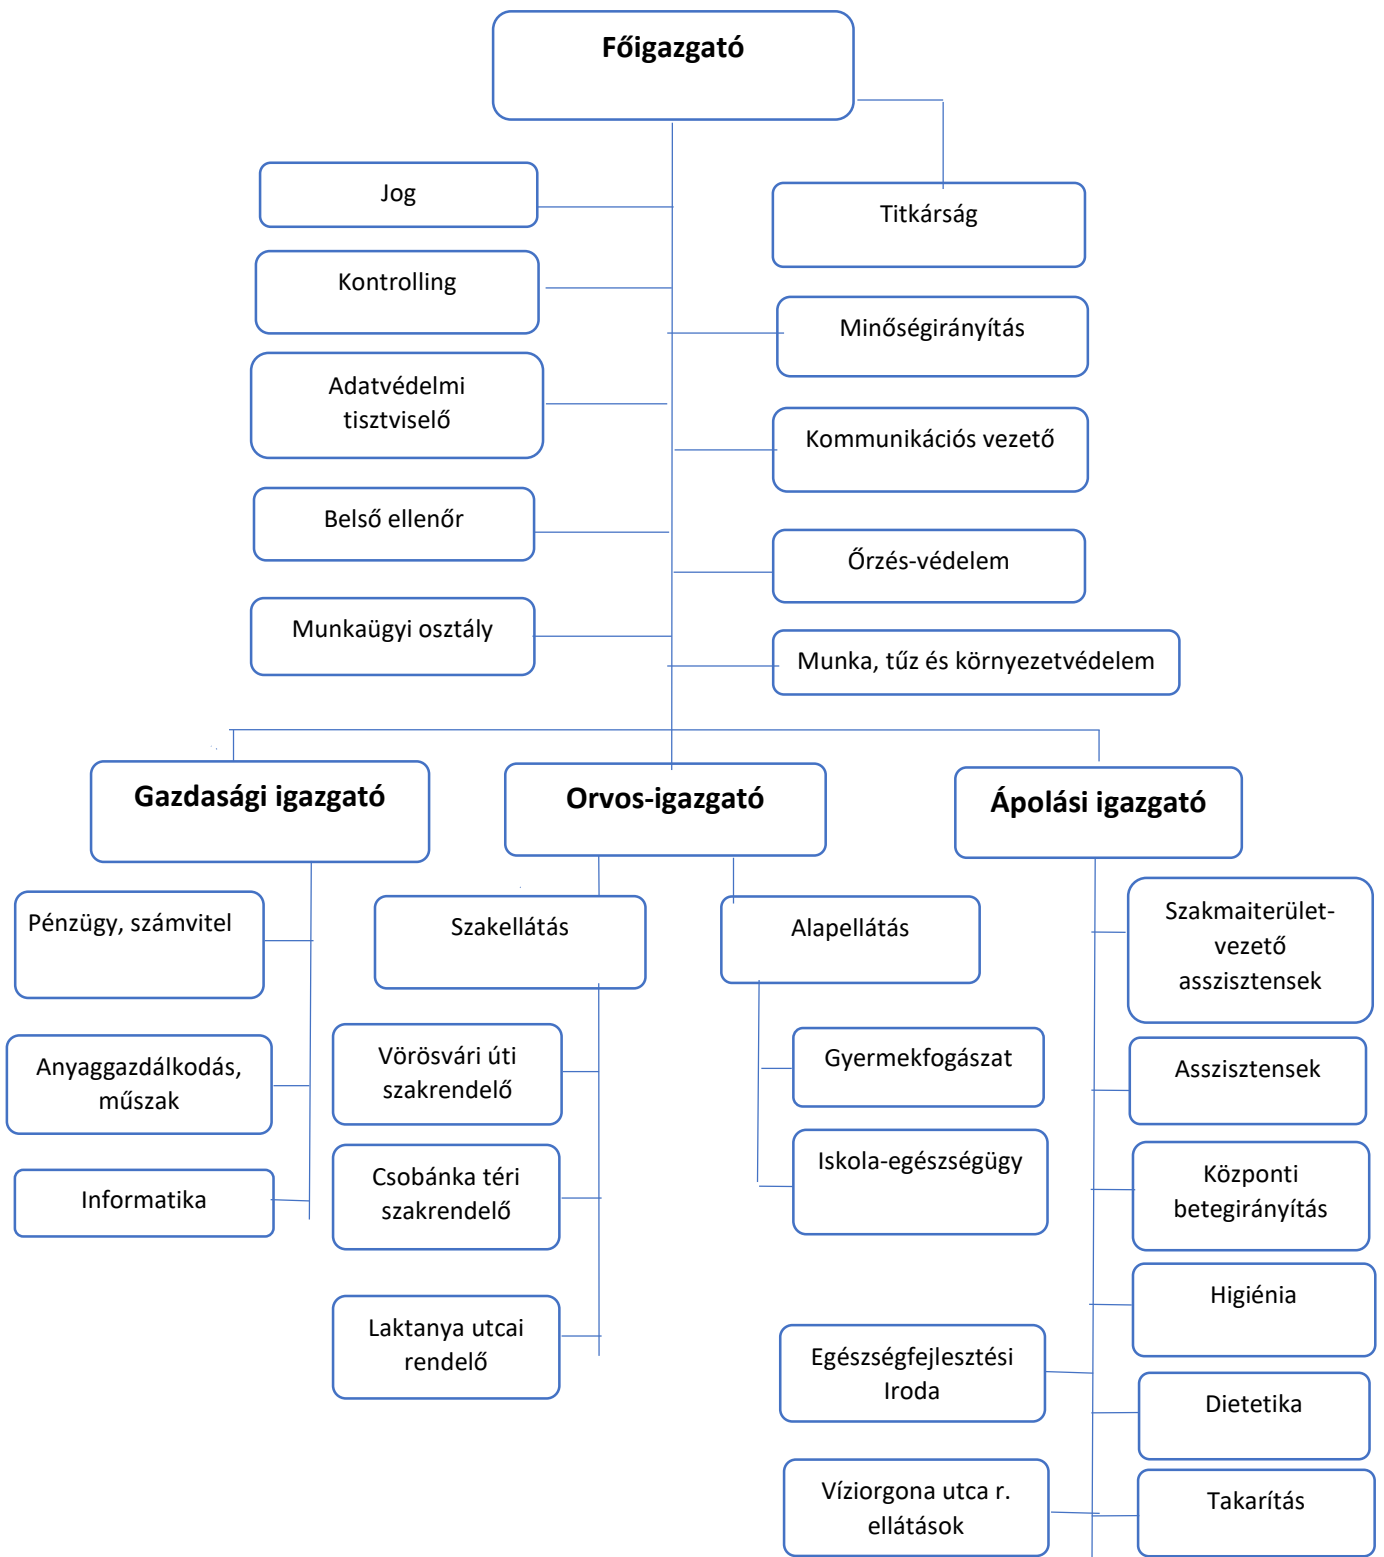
Főigazgató

Jog

Titkárság

Kontrolling

Minőségirányítás

Adatvédelmi tisztviselő

Kommunikációs vezető

Belső ellenőr

Őrzés-védelem

Munkaügyi osztály

Munka, tűz és környezetvédelem

Gazdasági igazgató

Orvos-igazgató

Ápolási igazgató

Pénzügy, számvitel

Szakellátás

Alapellátás

Szakmaiterület-vezető asszisztensek

Anyaggazdálkodás, műszak

Vörösvári úti szakrendelő

Gyermekfogászat

Asszisztensek

Informatika

Csobánka téri szakrendelő

Iskola-egészségügy

Központi betegirányítás

Higiénia

Laktanya utcai rendelő

Egészségfejlesztési Iroda

Dietetika

Víziorgona utca r. ellátások

Takarítás